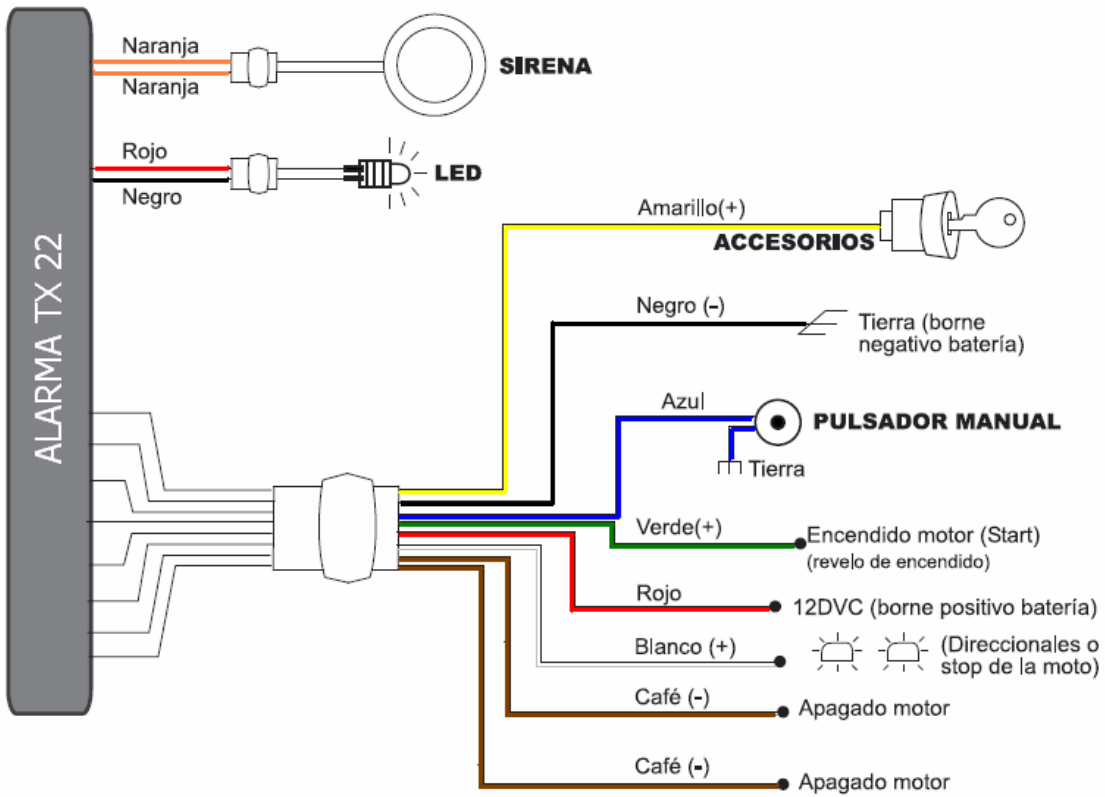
ALARMA TX 22

Naranja
Naranja
SIRENA

Rojo
Negro
LED

Amarillo(+)
ACCESORIOS

Negro (-)
Tierra (borne negativo batería)

Azul
PULSADOR MANUAL
Tierra

Verde(+)
Encendido motor (Start)
(revelo de encendido)

Rojo
12DVC (borne positivo batería)

Blanco (+)
(Direccionales o stop de la moto)

Café (-)
Apagado motor

Café (-)
Apagado motor